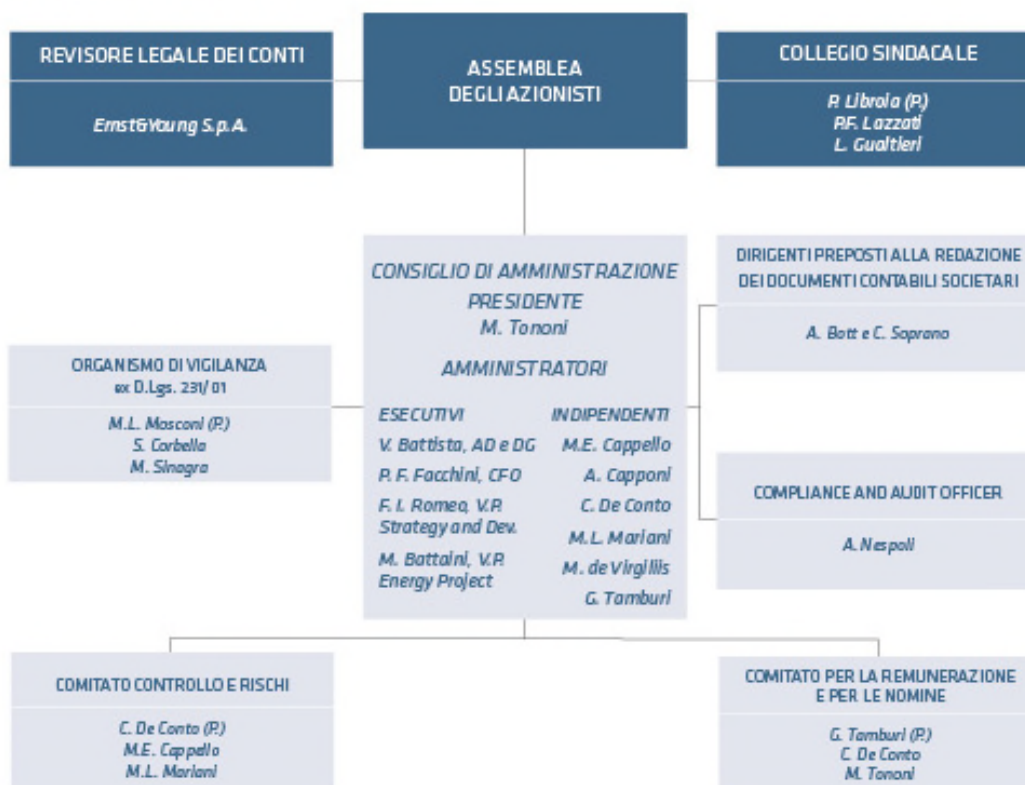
REVISORE LEGALE DEI CONTI

Ernst&Young S.p.A.

ASSEMBLEA DEGLI AZIONISTI

COLLEGIO SINDACALE

P. Librola (P.)
P.F. Lazzati
L. Gualtieri

CONSIGLIO DI AMMINISTRAZIONE

PRESIDENTE
M. Tononi

AMMINISTRATORI

ESECUTIVI
V. Battista, AD e DG
P. F. Facchini, CFO
F. I. Romeo, V.P. Strategy and Dev.
M. Battaini, V.P. Energy Project

INDIPENDENTI
M.E. Cappello
A. Capponi
C. De Conto
M.L. Mariani
M. de Virgiliis
G. Tamburi

DIRIGENTI PREPOSTI ALLA REDAZIONE DEI DOCUMENTI CONTABILI SOCIETARI

A. Bott e C. Soprano

ORGANISMO DI VIGILANZA ex D.Lgs. 231/01

M.L. Masconi (P.)
S. Corbella
M. Sinagra

COMPLIANCE AND AUDIT OFFICER

A. Nespoli

COMITATO CONTROLLO E RISCHI

C. De Conto (P.)
M.E. Cappello
M.L. Mariani

COMITATO PER LA REMUNERAZIONE E PER LE NOMINE

G. Tamburi (P.)
C. De Conto
M. Tononi